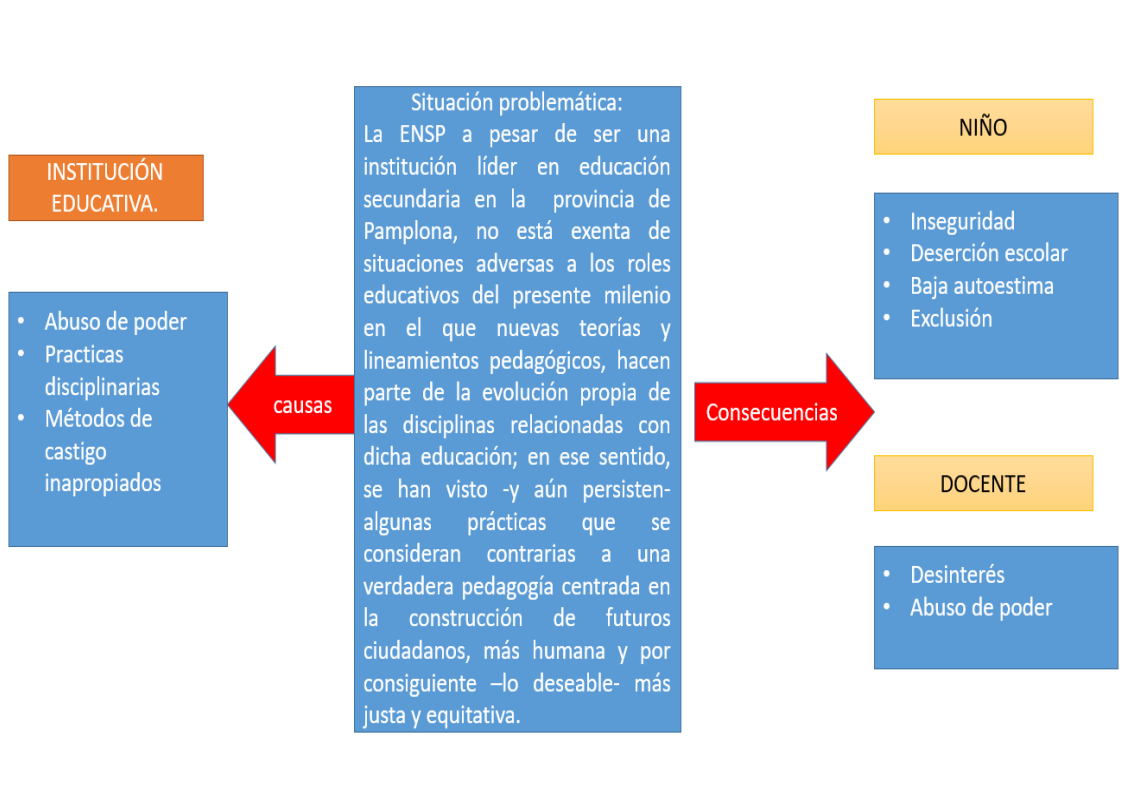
INSTITUCIÓN EDUCATIVA.

- Abuso de poder
- Practicas disciplinarias
- Métodos de castigo inapropiados

causas

Situación problemática:
La ENSP a pesar de ser una institución líder en educación secundaria en la provincia de Pamplona, no está exenta de situaciones adversas a los roles educativos del presente milenio en el que nuevas teorías y lineamientos pedagógicos, hacen parte de la evolución propia de las disciplinas relacionadas con dicha educación; en ese sentido, se han visto -y aún persisten- algunas prácticas que se consideran contrarias a una verdadera pedagogía centrada en la construcción de futuros ciudadanos, más humana y por consiguiente –lo deseable- más justa y equitativa.

Consecuencias

NIÑO

- Inseguridad
- Deserción escolar
- Baja autoestima
- Exclusión

DOCENTE

- Desinterés
- Abuso de poder